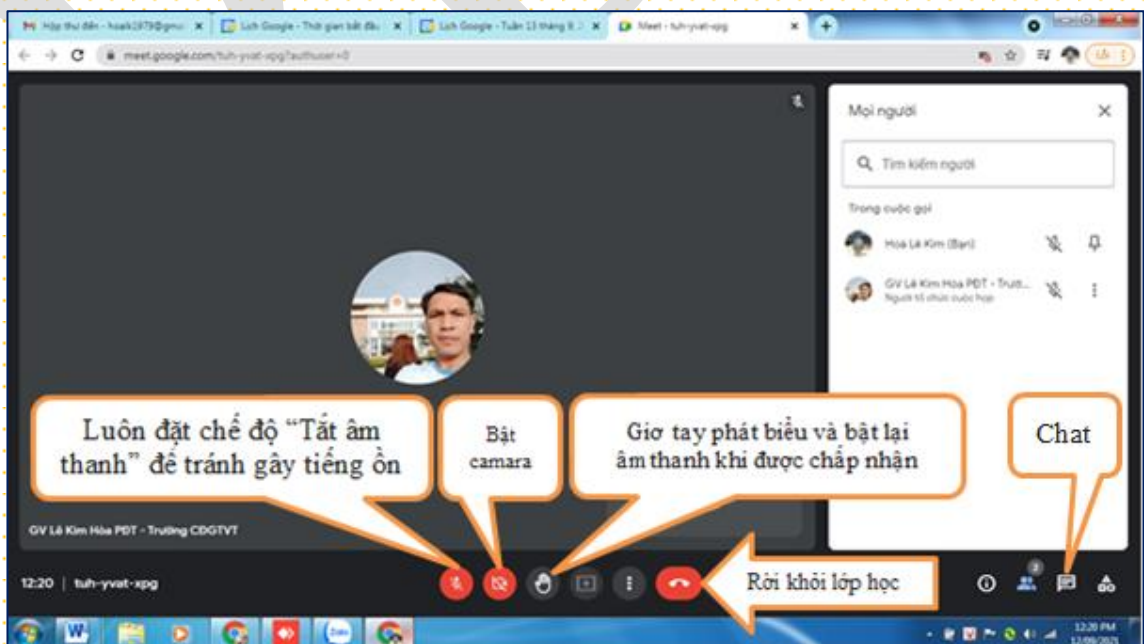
Hộp thư đến - hoalk1979@gmail ×
Lịch Google - Thời gian bắt đầu ×
Lịch Google - Tuần 13 tháng 9 ×
Meet - tuh-yvat-xpg ×

meet.google.com/tuh-yvat-xpg?authuser=0

Mọi người

Tìm kiếm người

Trong cuộc gọi

Hoa Lê Kim (Bạn)

GV Lê Kim Hòa PĐT - Trườ...
Người tổ chức cuộc họp

Luôn đặt chế độ "Tắt âm thanh" để tránh gây tiếng ồn

Bật camara

Giơ tay phát biểu và bật lại âm thanh khi được chấp nhận

Chat

GV Lê Kim Hòa PĐT - Trường CĐGTVT

12:20 | tuh-yvat-xpg

Rời khỏi lớp học

3

12:20 PM
12/09/2021